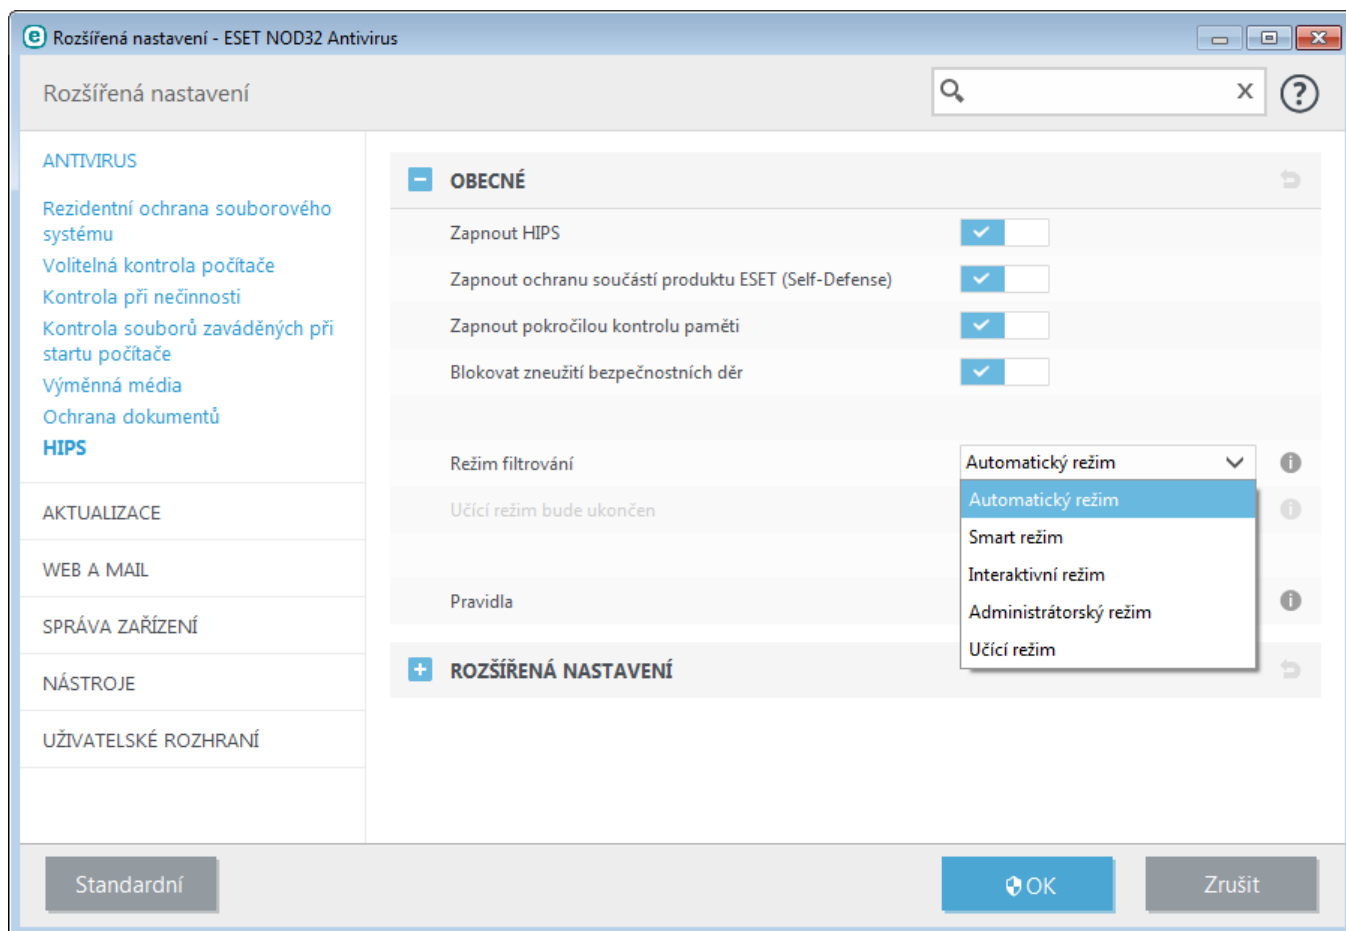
Rozšířená nastavení - ESET NOD32 Antivirus

Rozšířená nastavení

ANTIVIRUS

Rezidentní ochrana souborového systému
Volitelná kontrola počítače
Kontrola při nečinnosti
Kontrola souborů zaváděných při startu počítače
Výměnná média
Ochrana dokumentů
HIPS

AKTUALIZACE

WEB A MAIL

SPRÁVA ZAŘÍZENÍ

NÁSTROJE

UŽIVATELSKÉ ROZHRANÍ

OBECNÉ

Zapnout HIPS
Zapnout ochranu součástí produktu ESET (Self-Defense)
Zapnout pokročilou kontrolu paměti
Blokovat zneužití bezpečnostních děr

Režim filtrování
Automatický režim
Učící režim bude ukončen

Automatický režim
Smart režim
Interaktivní režim
Administrátorský režim
Učící režim

Pravidla

ROZŠÍŘENÁ NASTAVENÍ

Standardní
OK
Zrušit